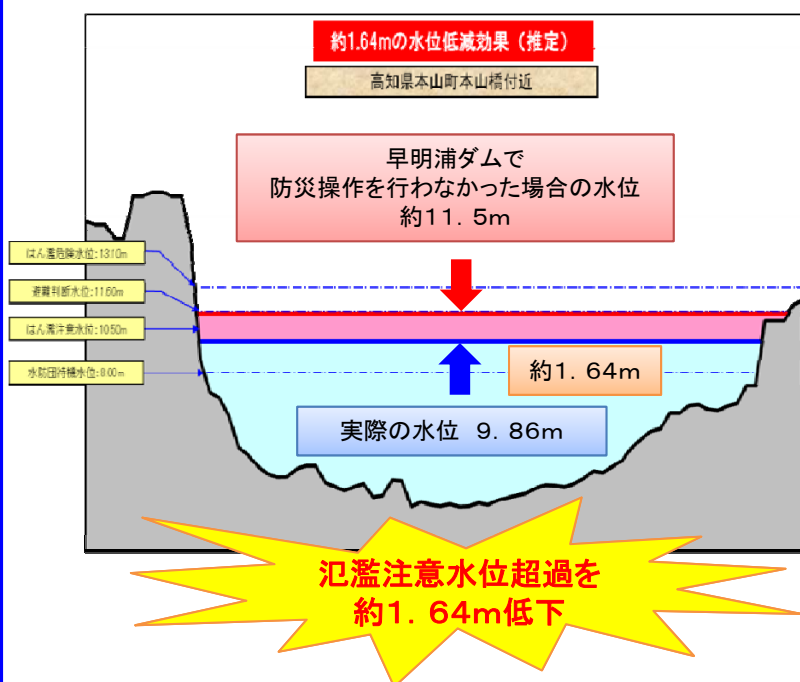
約1.64mの水位低減効果（推定）

高知県本山町本山橋付近

早明浦ダムで
防災操作を行わなかった場合の水位
約11．5m

はん濫危険水位:13.10m

避難判断水位:11.60m

はん濫注意水位:10.50m

水防団待機水位:8.00m

約1．64m

実際の水位　9．86m

氾濫注意水位超過を
約1．64m低下